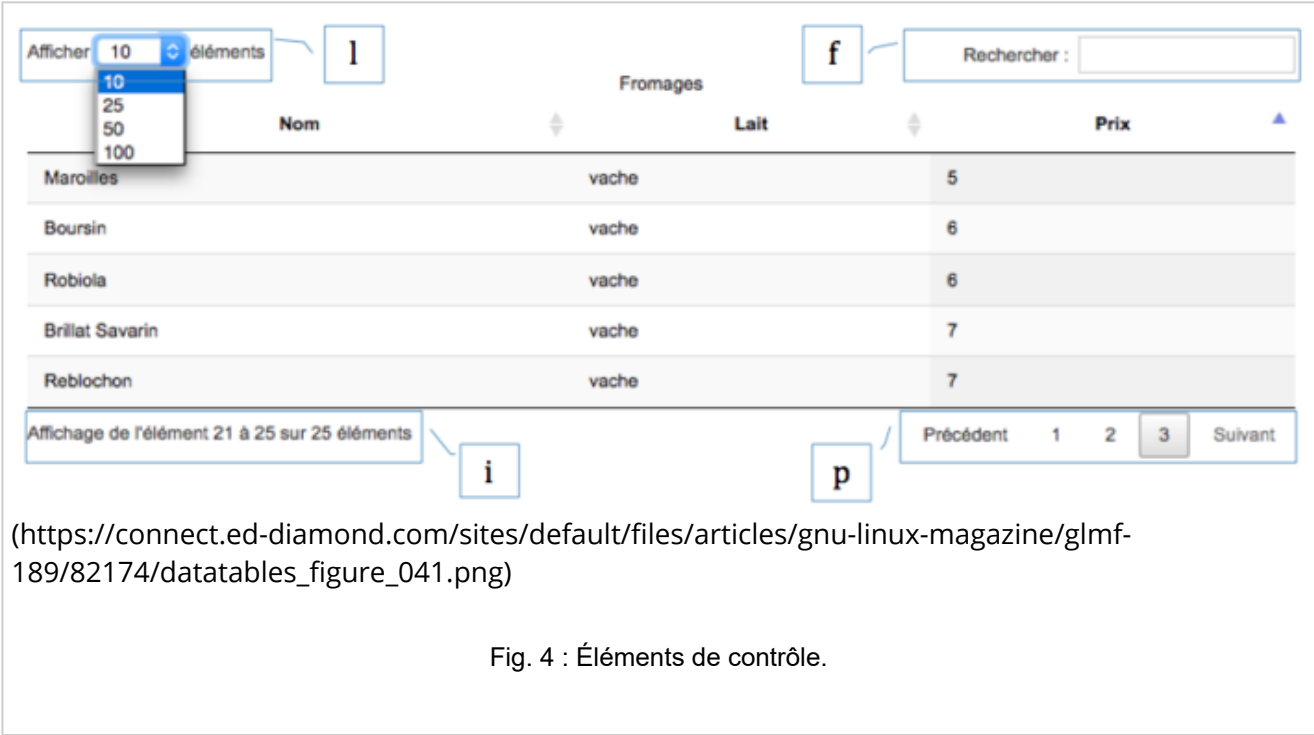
Afficher 10 éléments

10
25
50
100

l

f

Rechercher :

Fromages

| Nom | Lait | Prix |
|---|---|---|
| Maroilles | vache | 5 |
| Boursin | vache | 6 |
| Robiola | vache | 6 |
| Brillat Savarin | vache | 7 |
| Reblochon | vache | 7 |

Affichage de l'élément 21 à 25 sur 25 éléments

i

p

Précédent 1 2 3 Suivant

(https://connect.ed-diamond.com/sites/default/files/articles/gnu-linux-magazine/glmf-189/82174/datatables_figure_041.png)

Fig. 4 : Éléments de contrôle.